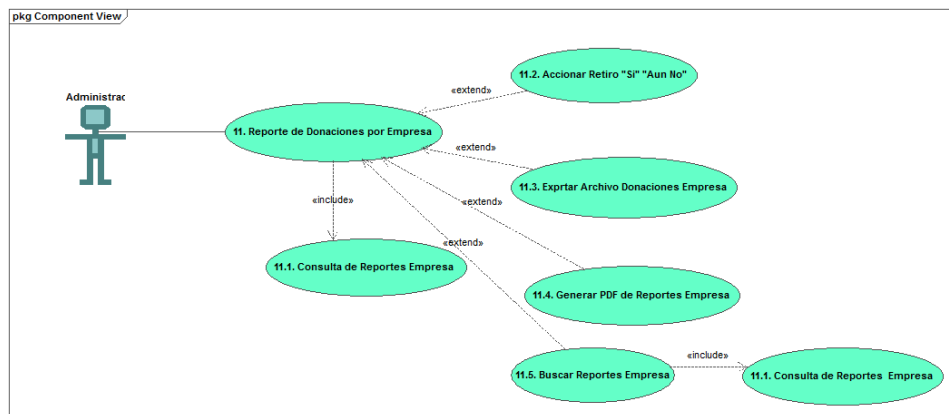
pkg Component View

Administrad

11. Reporte de Donaciones por Empresa

«extend»

11.2. Accionar Retiro "Si" "Aun No"

«extend»

11.3. Exprtar Archivo Donaciones Empresa

«include»

«extend»

«extend»

11.1. Consulta de Reportes Empresa

11.4. Generar PDF de Reportes Empresa

11.5. Buscar Reportes Empresa

«include»

11.1. Consulta de Reportes Empresa